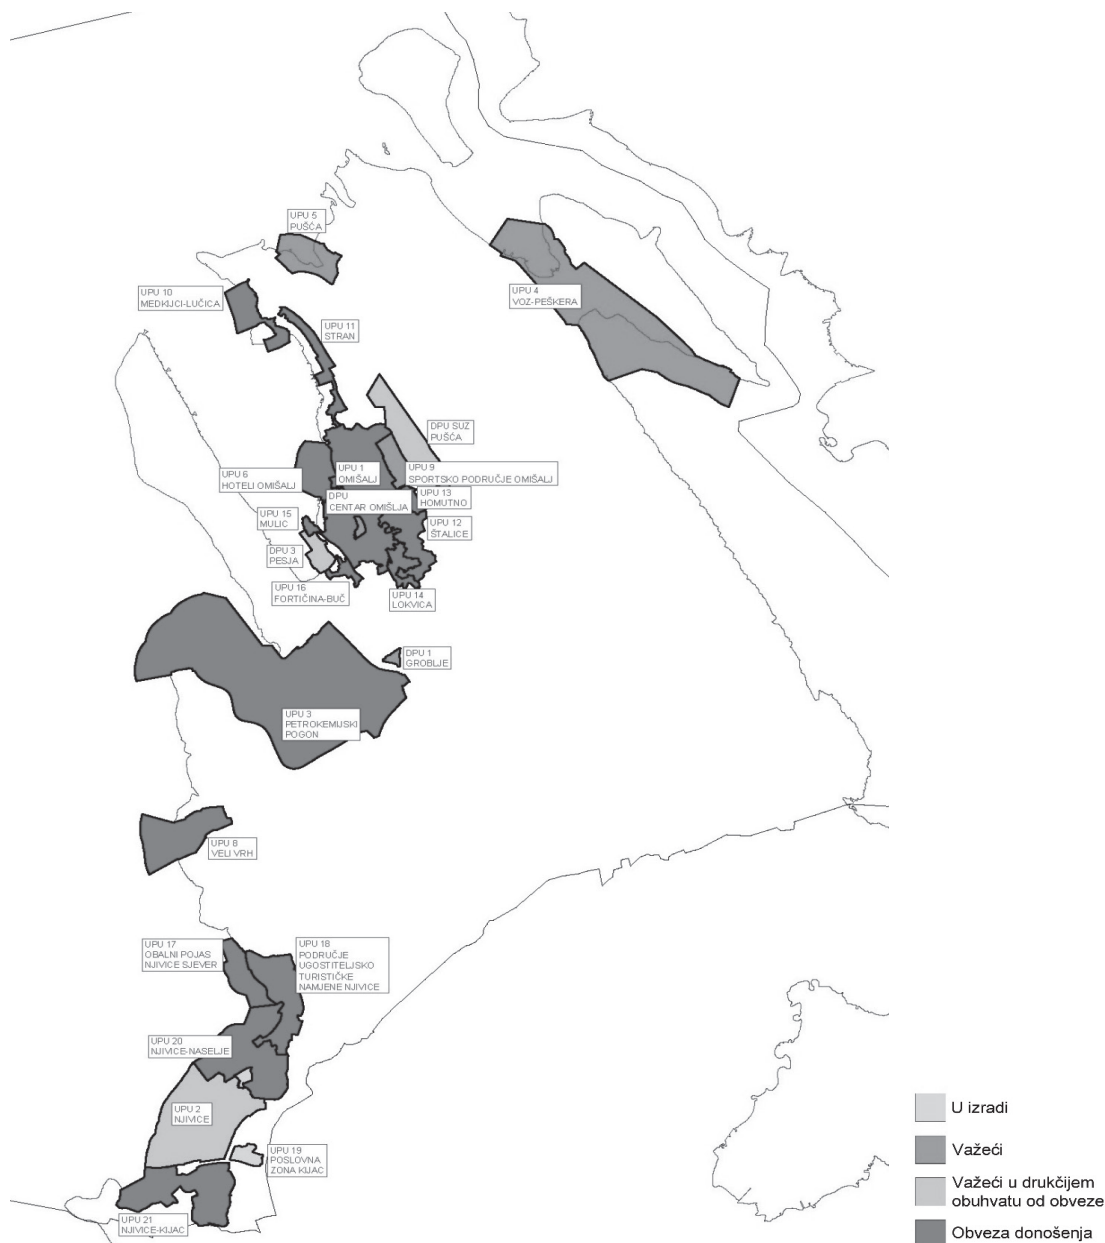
UPU 5
PUŠĆA

UPU 10
MEDKIJCI-LUČICA

UPU 11
STRAN

UPU 4
VOZ-PEŠKERA

DPU SUZ
PUŠĆA

UPU 6
HOTELI OMIŠALJ

UPU 1
OMIŠALJ

UPU 9
SPORTSKO PODRUČJE OMIŠALJ

DPU
CENTAR OMIŠLJA

UPU 13
HOMUTNO

UPU 15
MULIC

UPU 12
ŠTALICE

DPU 3
PESJA

UPU 16
FORTIČINA-BUČ

UPU 14
LOKVICA

DPU 1
GROBLJE

UPU 3
PETROKEMIJSKI
POGON

UPU 8
VELI VRH

UPU 17
OBALNI POJAS
NJIVICE SJEVER

UPU 18
PODRUČJE
UGOSTITELJSKO
TURISTIČKE
NAMJENE NJIVICE

UPU 20
NJIVICE-NASELJE

UPU 2
NJIVICE

UPU 19
POSLOVNA
ZONA KIJAC

UPU 21
NJIVICE-KIJAC

U izradi

Važeći

Važeći u drukčijem obuhvatu od obveze

Obveza donošenja